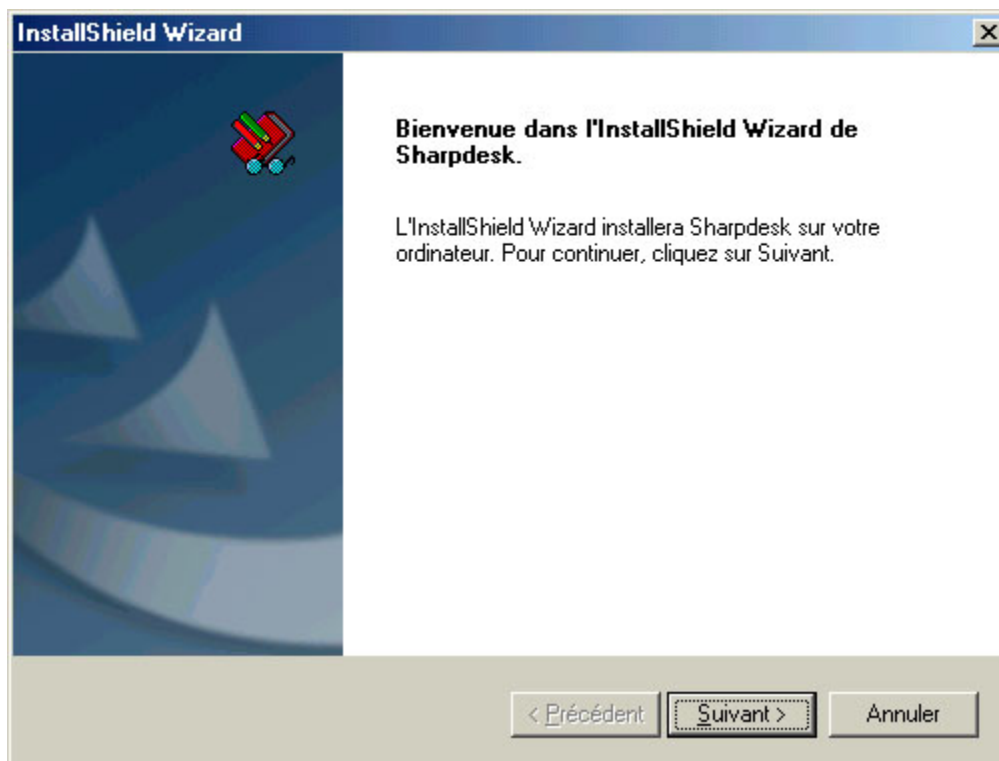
InstallShield Wizard

×

Bienvenue dans l'InstallShield Wizard de Sharpdesk.

L'InstallShield Wizard installera Sharpdesk sur votre ordinateur. Pour continuer, cliquez sur Suivant.

< Précédent

Suivant >

Annuler